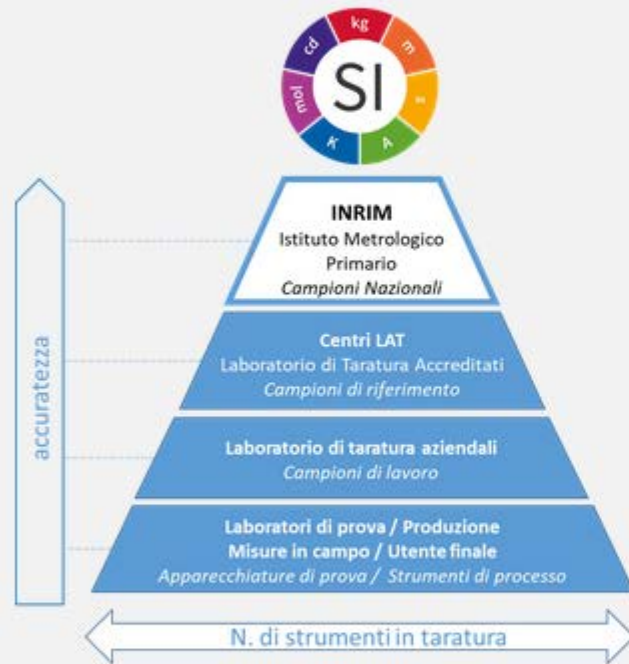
SI
kg
m
s
A
K
mol
cd

accuratezza

INRIM
Istituto Metrologico Primario
Campioni Nazionali

Centri LAT
Laboratorio di Taratura Accreditati
Campioni di riferimento

Laboratorio di taratura aziendali
Campioni di lavoro

Laboratori di prova / Produzione
Misure in campo / Utente finale
Apparecchiature di prova / Strumenti di processo

N. di strumenti in taratura